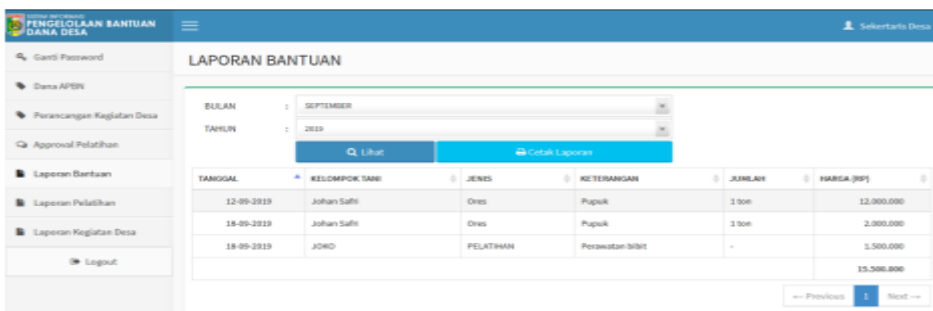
SISTEM INFORMASI
PENGELOLAAN BANTUAN DANA DESA

Sekertaris Desa

Ganti Password
Dana APBN
Perancangan Kegiatan Desa
Approval Pelatihan
Laporan Bantuan
Laporan Pelatihan
Laporan Kegiatan Desa
Logout

LAPORAN BANTUAN

BULAN : SEPTEMBER
TAHUN : 2019

Lihat
Cetak Laporan

| TANGGAL | KELOMPOK TANI | JENIS | KETERANGAN | JUMLAH | HARGA (RP) |
|---|---|---|---|---|---|
| 12-09-2019 | Johan Safri | Ores | Pupuk | 1 ton | 12.000.000 |
| 18-09-2019 | Johan Safri | Ores | Pupuk | 1 ton | 2.000.000 |
| 18-09-2019 | JOKO | PELATIHAN | Perawatan bibit | - | 1.500.000 |
| | | | | | 15.500.000 |

← Previous 1 Next →